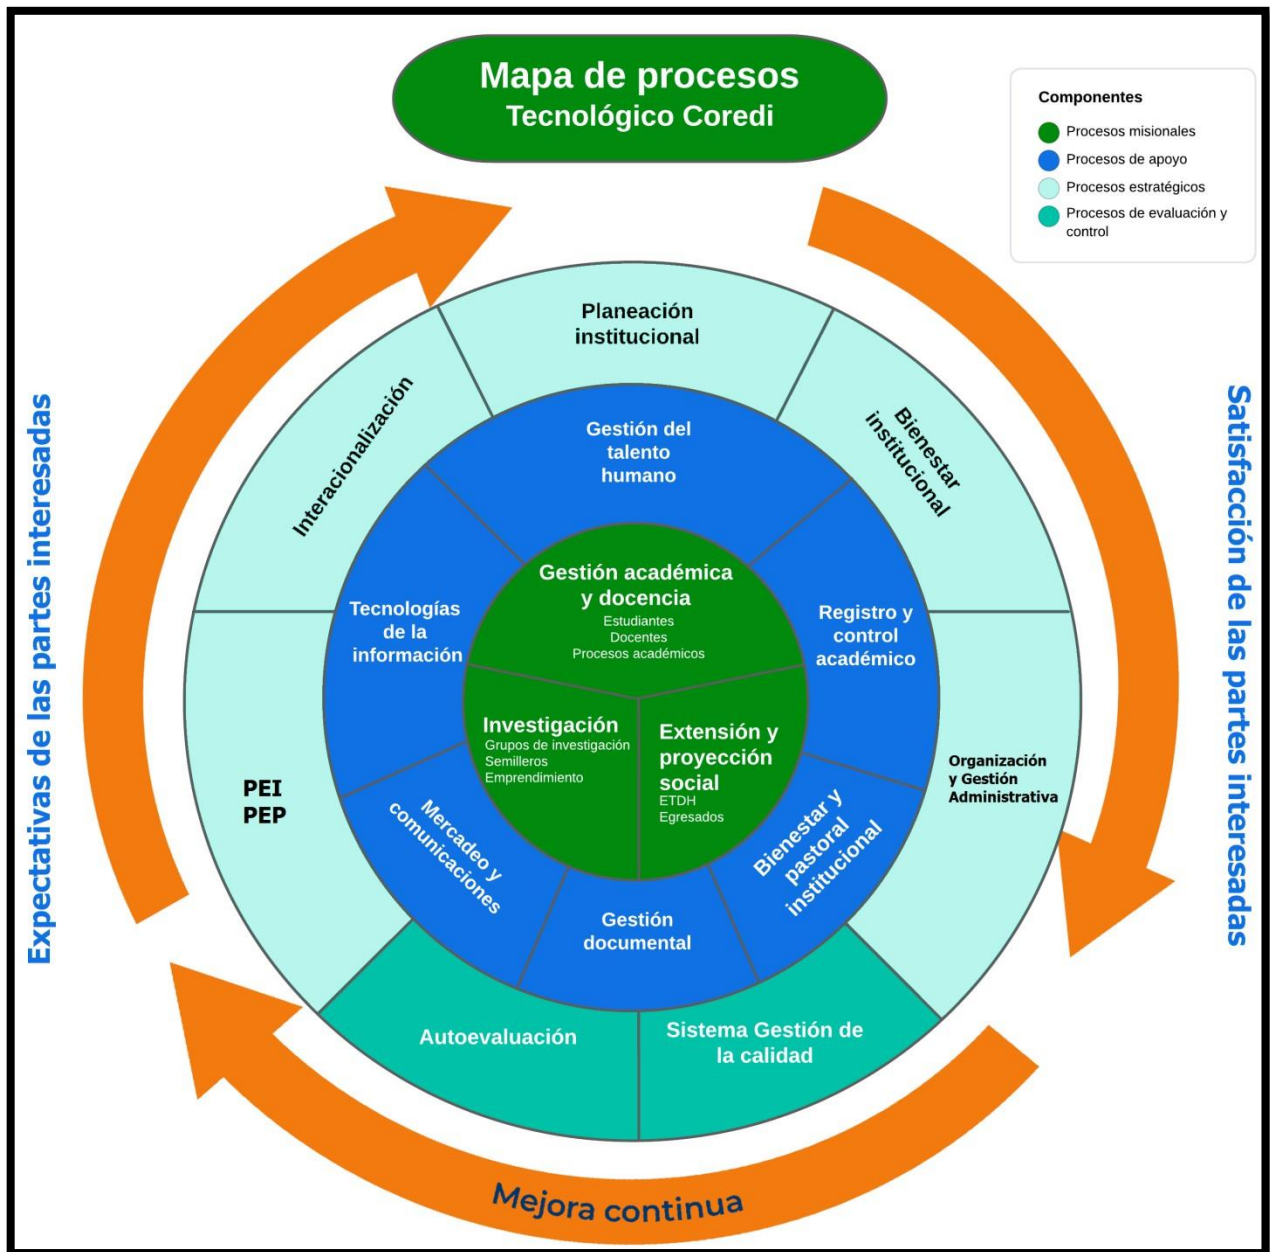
Mapa de procesos
Tecnológico Coredi

Componentes
Procesos misionales
Procesos de apoyo
Procesos estratégicos
Procesos de evaluación y control

Expectativas de las partes interesadas

Satisfacción de las partes interesadas

Planeación institucional

Interacionalización

Bienestar institucional

Gestión del talento humano

Tecnologías de la información

Registro y control académico

Gestión académica y docencia
Estudiantes
Docentes
Procesos académicos

Investigación
Grupos de investigación
Semilleros
Emprendimiento

Extensión y proyección social
ETDH
Egresados

PEI
PEP

Organización y Gestión Administrativa

Mercadeo y comunicaciones

Bienestar y pastoral institucional

Gestión documental

Autoevaluación

Sistema Gestión de la calidad

Mejora continua